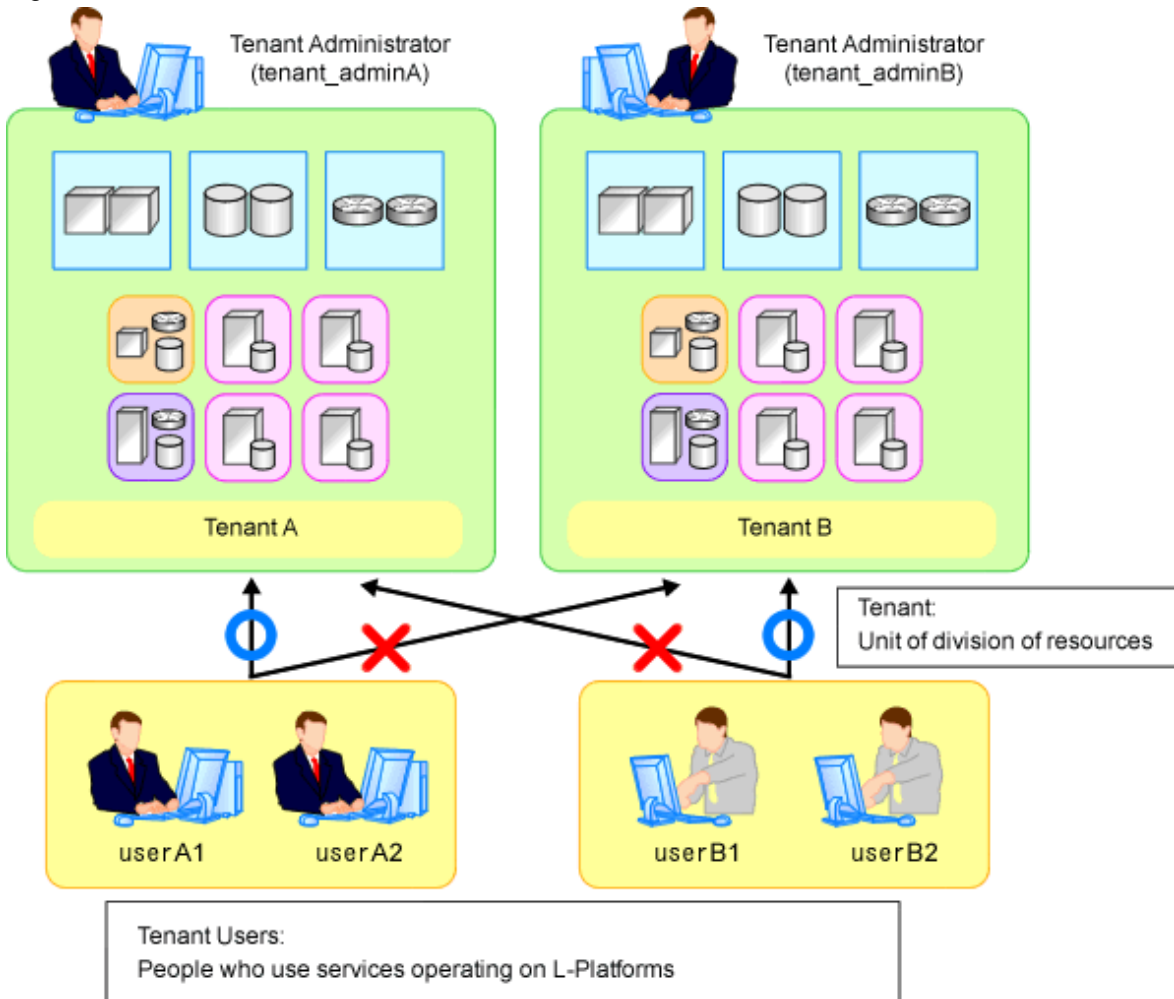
Tenant Administrator (tenant_adminA)

Tenant Administrator (tenant_adminB)

Tenant A

Tenant B

Tenant:
Unit of division of resources

userA1

userA2

userB1

userB2

Tenant Users:
People who use services operating on L-Platforms